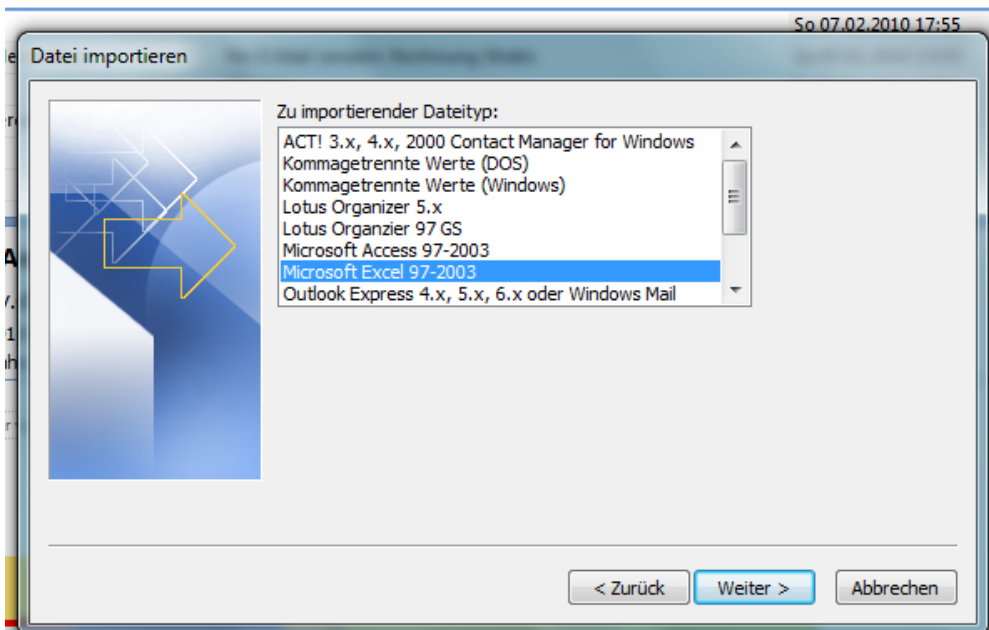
So 07.02.2010 17:55

Datei importieren

Zu importierender Dateityp:

ACT! 3.x, 4.x, 2000 Contact Manager for Windows
Kommagetrennte Werte (DOS)
Kommagetrennte Werte (Windows)
Lotus Organizer 5.x
Lotus Organzier 97 GS
Microsoft Access 97-2003
Microsoft Excel 97-2003
Outlook Express 4.x, 5.x, 6.x oder Windows Mail

< Zurück
Weiter >
Abbrechen